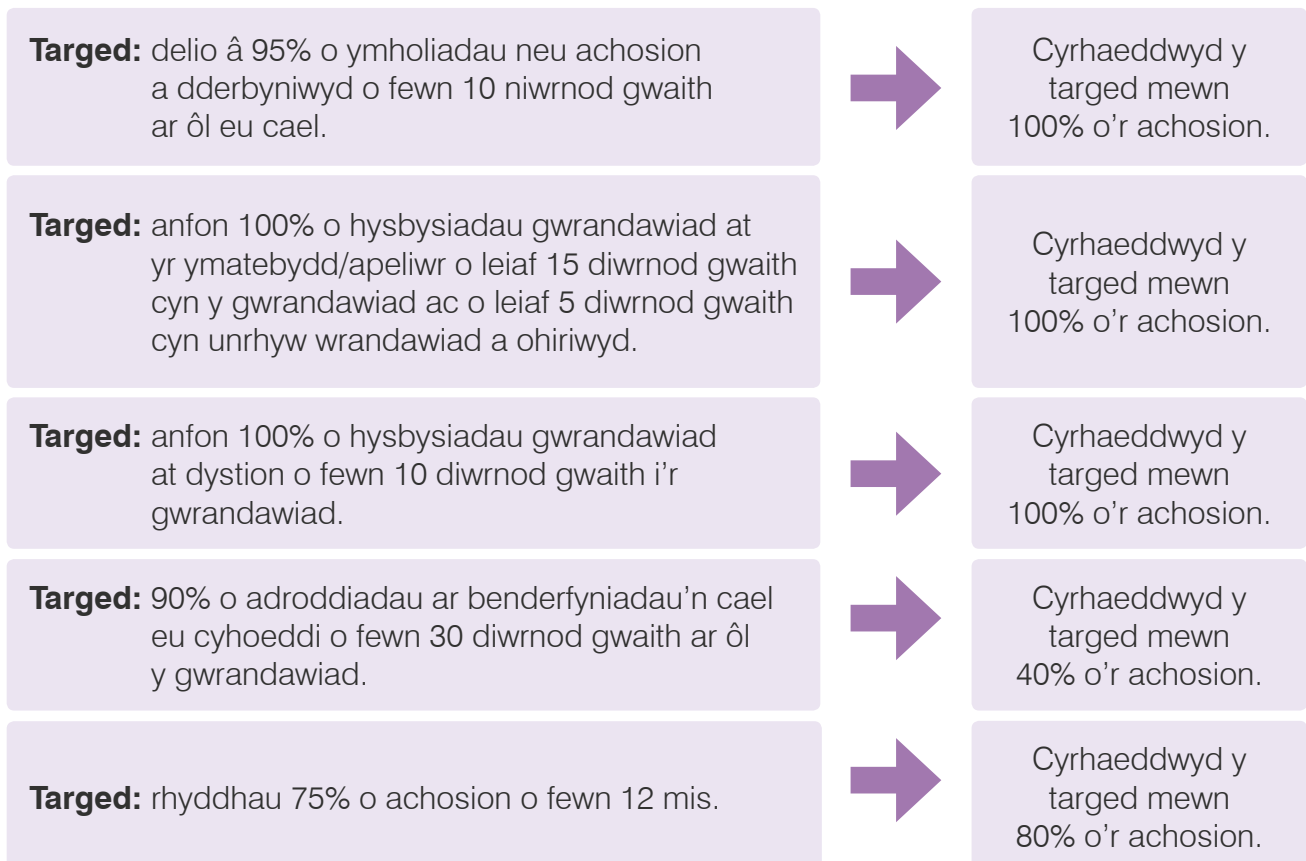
**Targed:** delio â 95% o ymholiadau neu achosion a dderbyniwyd o fewn 10 niwrnod gwaith ar ôl eu cael.

Cyrhaeddwyd y targed mewn 100% o'r achosion.

**Targed:** anfon 100% o hysbysiadau gwrandawiad at yr ymatebydd/apeliwr o leiaf 15 diwrnod gwaith cyn y gwrandawiad ac o leiaf 5 diwrnod gwaith cyn unrhyw wrandawiad a ohiriwyd.

Cyrhaeddwyd y targed mewn 100% o'r achosion.

**Targed:** anfon 100% o hysbysiadau gwrandawiad at dystion o fewn 10 diwrnod gwaith i'r gwrandawiad.

Cyrhaeddwyd y targed mewn 100% o'r achosion.

**Targed:** 90% o adroddiadau ar benderfyniadau'n cael eu cyhoeddi o fewn 30 diwrnod gwaith ar ôl y gwrandawiad.

Cyrhaeddwyd y targed mewn 40% o'r achosion.

**Targed:** rhyddhau 75% o achosion o fewn 12 mis.

Cyrhaeddwyd y targed mewn 80% o'r achosion.